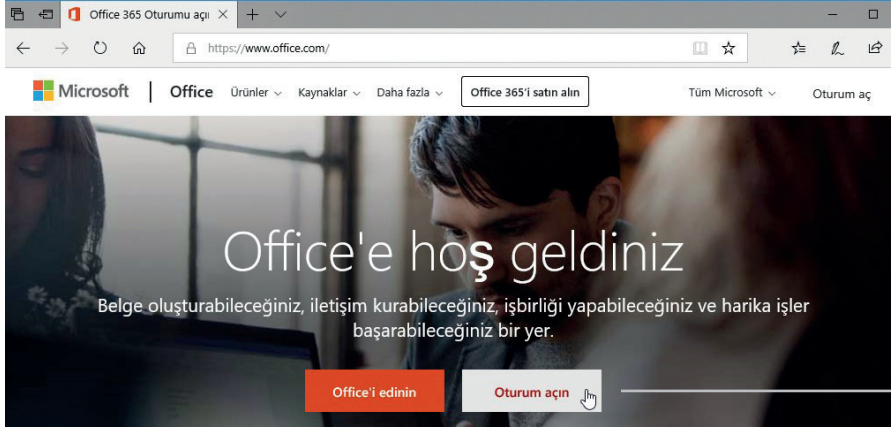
Office 365 Oturumu açı ×

https://www.office.com/

Microsoft | Office Ürünler Kaynaklar Daha fazla Office 365'i satın alın Tüm Microsoft Oturum aç

Office'e hoş geldiniz

Belge oluşturabileceğiniz, iletişim kurabileceğiniz, işbirliği yapabileceğiniz ve harika işler başarabileceğiniz bir yer.

Office'i edinin Oturum açın